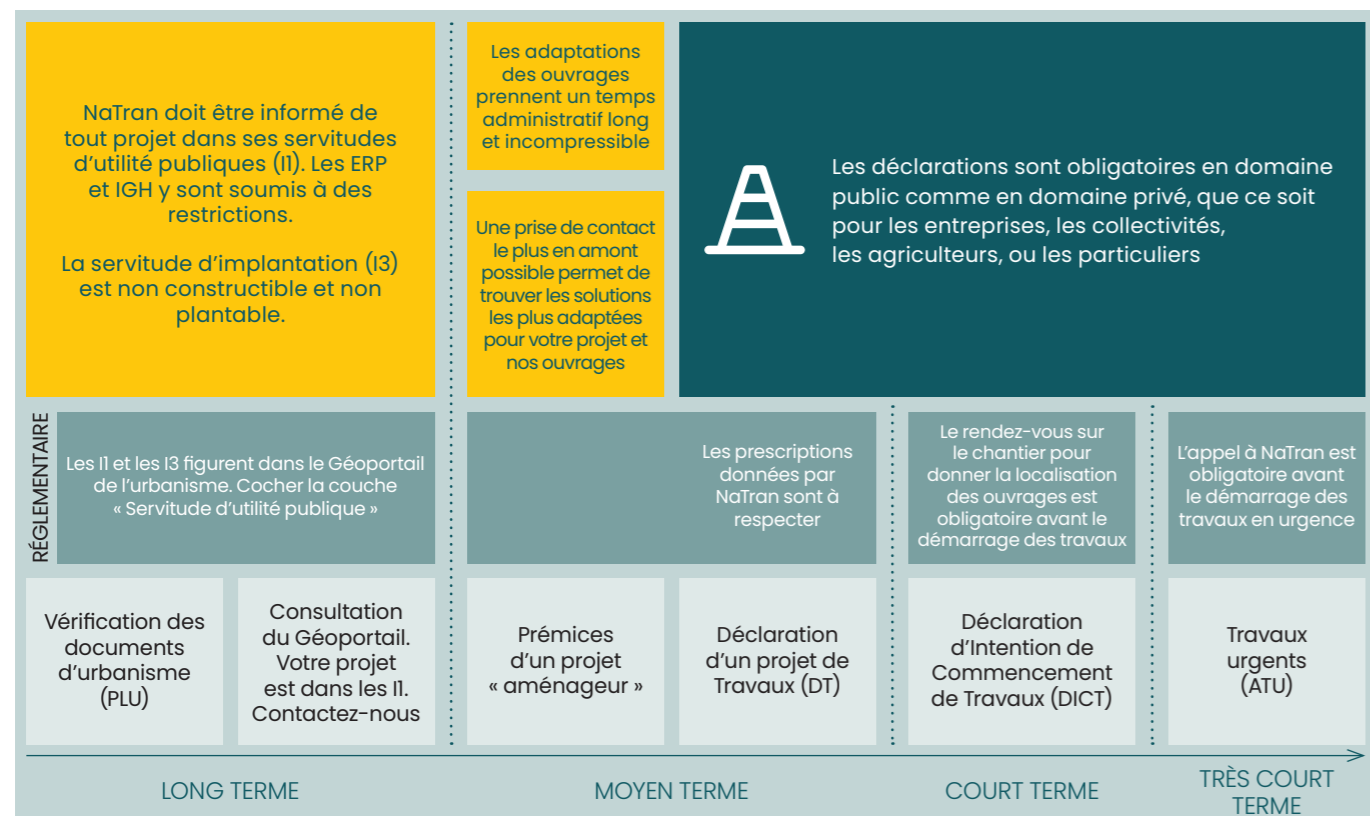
NaTran doit être informé de tout projet dans ses servitudes d'utilité publiques (I1). Les ERP et IGH y sont soumis à des restrictions.

La servitude d'implantation (I3) est non constructible et non plantable.

Les adaptations des ouvrages prennent un temps administratif long et incompressible

Une prise de contact le plus en amont possible permet de trouver les solutions les plus adaptées pour votre projet et nos ouvrages

Les déclarations sont obligatoires en domaine public comme en domaine privé, que ce soit pour les entreprises, les collectivités, les agriculteurs, ou les particuliers

RÉGLEMENTAIRE

Les I1 et les I3 figurent dans le Géoportail de l'urbanisme. Cocher la couche « Servitude d'utilité publique »

Les prescriptions données par NaTran sont à respecter

Le rendez-vous sur le chantier pour donner la localisation des ouvrages est obligatoire avant le démarrage des travaux

L'appel à NaTran est obligatoire avant le démarrage des travaux en urgence

Vérification des documents d'urbanisme (PLU)

Consultation du Géoportail. Votre projet est dans les I1. Contactez-nous

Prémices d'un projet « aménageur »

Déclaration d'un projet de Travaux (DT)

Déclaration d'Intention de Commencement de Travaux (DICT)

Travaux urgents (ATU)

LONG TERME

MOYEN TERME

COURT TERME

TRÈS COURT TERME